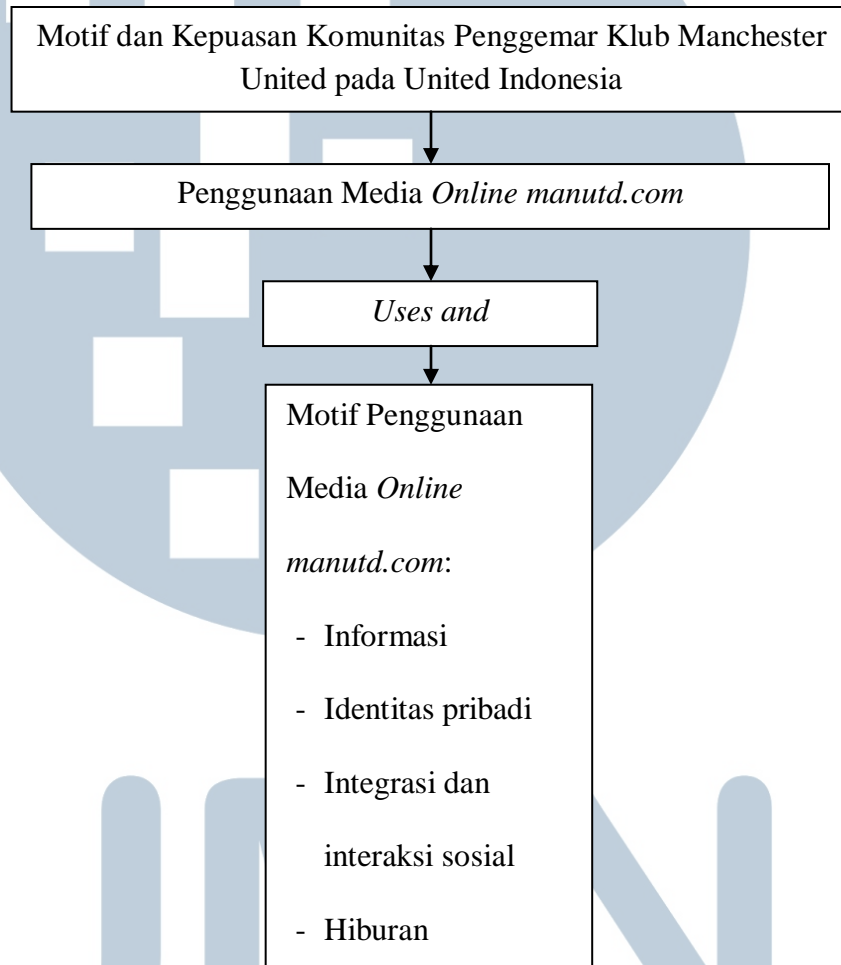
Motif dan Kepuasan Komunitas Penggemar Klub Manchester United pada United Indonesia

Penggunaan Media *Online manutd.com*

*Uses and*

Motif Penggunaan Media *Online manutd.com*:

- Informasi
- Identitas pribadi
- Integrasi dan interaksi sosial
- Hiburan